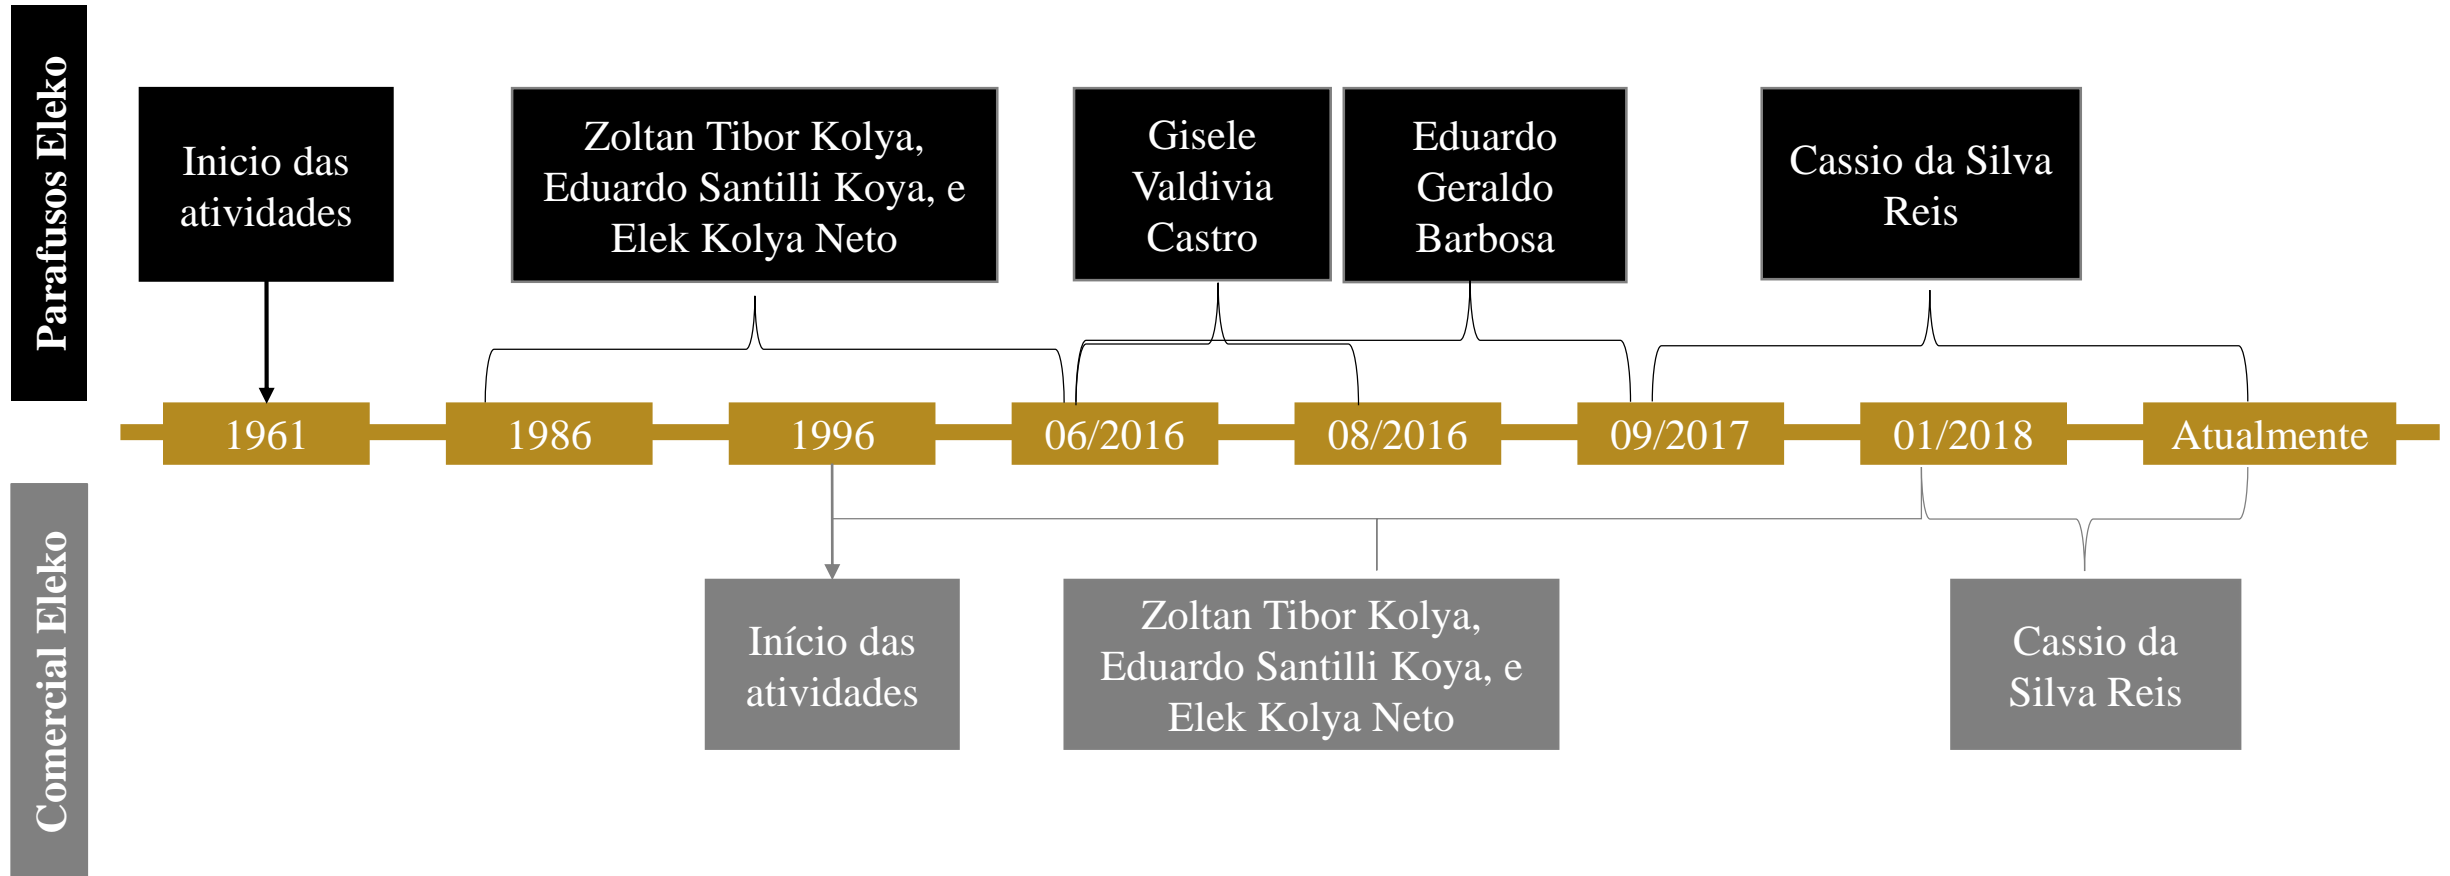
Parafusos Eleko

Inicio das atividades

Zoltan Tibor Kolya, Eduardo Santilli Koya, e Elek Kolya Neto

Gisele Valdivia Castro

Eduardo Geraldo Barbosa

Cassio da Silva Reis

1961

1986

1996

06/2016

08/2016

09/2017

01/2018

Atualmente

Comercial Eleko

Início das atividades

Zoltan Tibor Kolya, Eduardo Santilli Koya, e Elek Kolya Neto

Cassio da Silva Reis